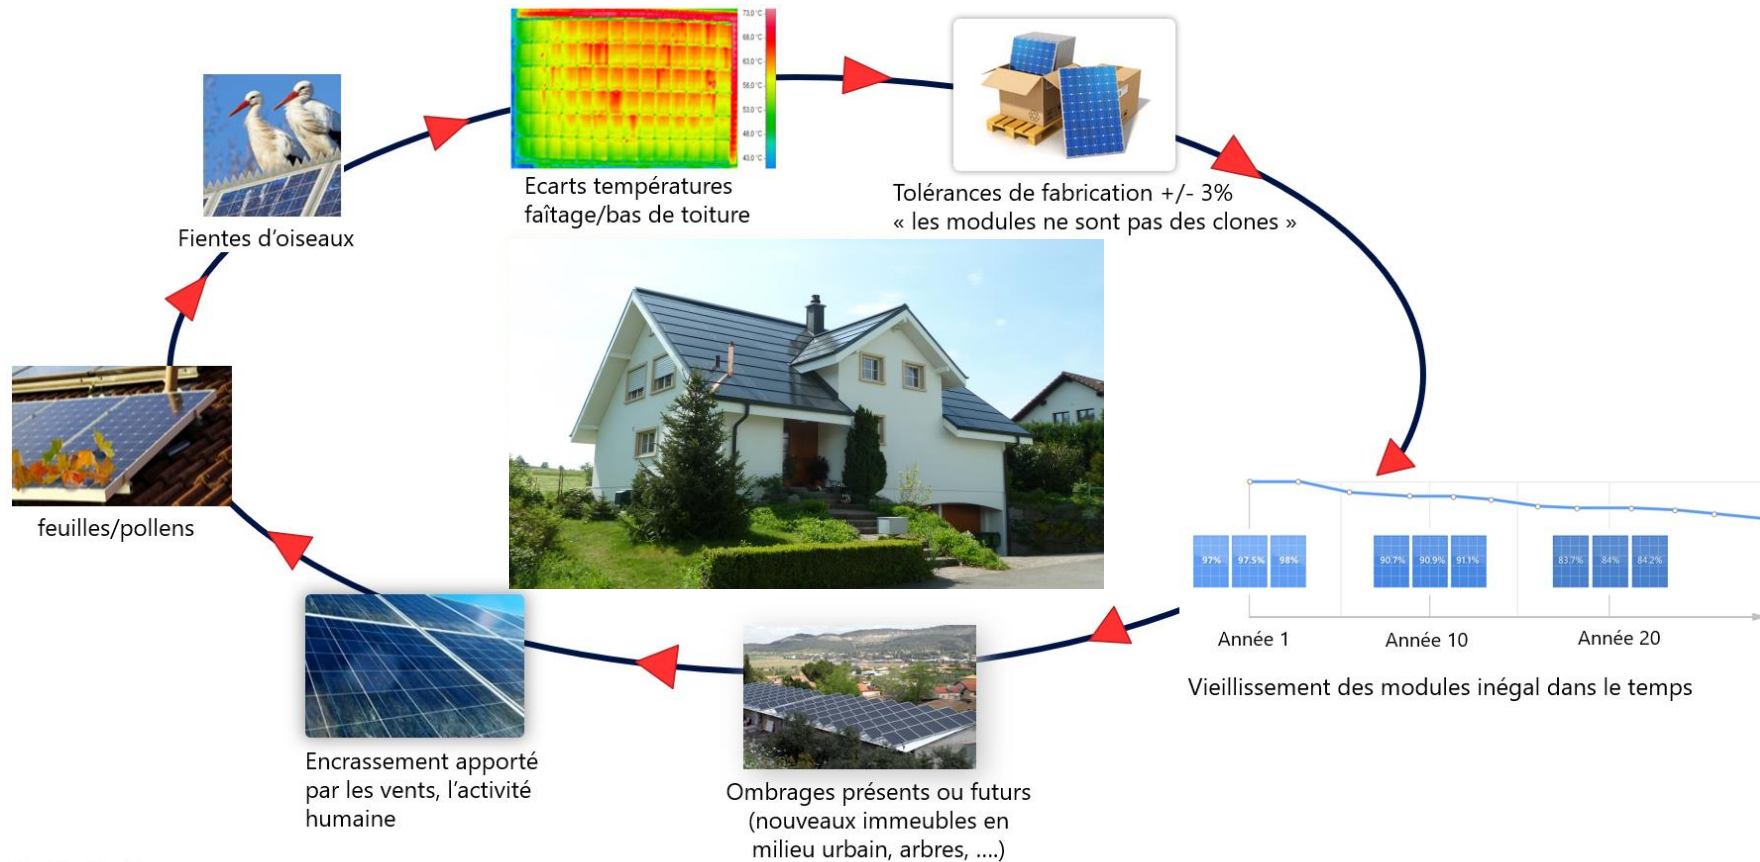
73.0 °C
68.0 °C
63.0 °C
58.0 °C
53.0 °C
48.0 °C
43.0 °C

Ecarts températures faîtage/bas de toiture

Tolérances de fabrication +/- 3%
« les modules ne sont pas des clones »

Fientes d'oiseaux

feuilles/pollens

97% 97.5% 98%
90.7% 90.9% 91.1%
83.7% 84% 84.2%

Année 1 Année 10 Année 20

Vieillissement des modules inégal dans le temps

Encrassement apporté par les vents, l'activité humaine

Ombrages présents ou futurs (nouveaux immeubles en milieu urbain, arbres, ....)